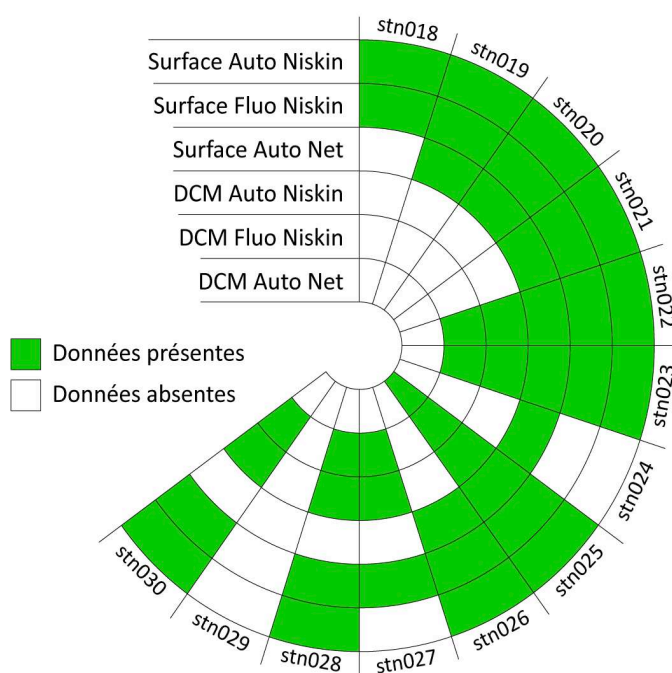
Surface Auto Niskin
Surface Fluo Niskin
Surface Auto Net
DCM Auto Niskin
DCM Fluo Niskin
DCM Auto Net

Données présentes
Données absentes

stn018
stn019
stn020
stn021
stn022
stn023
stn024
stn025
stn026
stn027
stn028
stn029
stn030